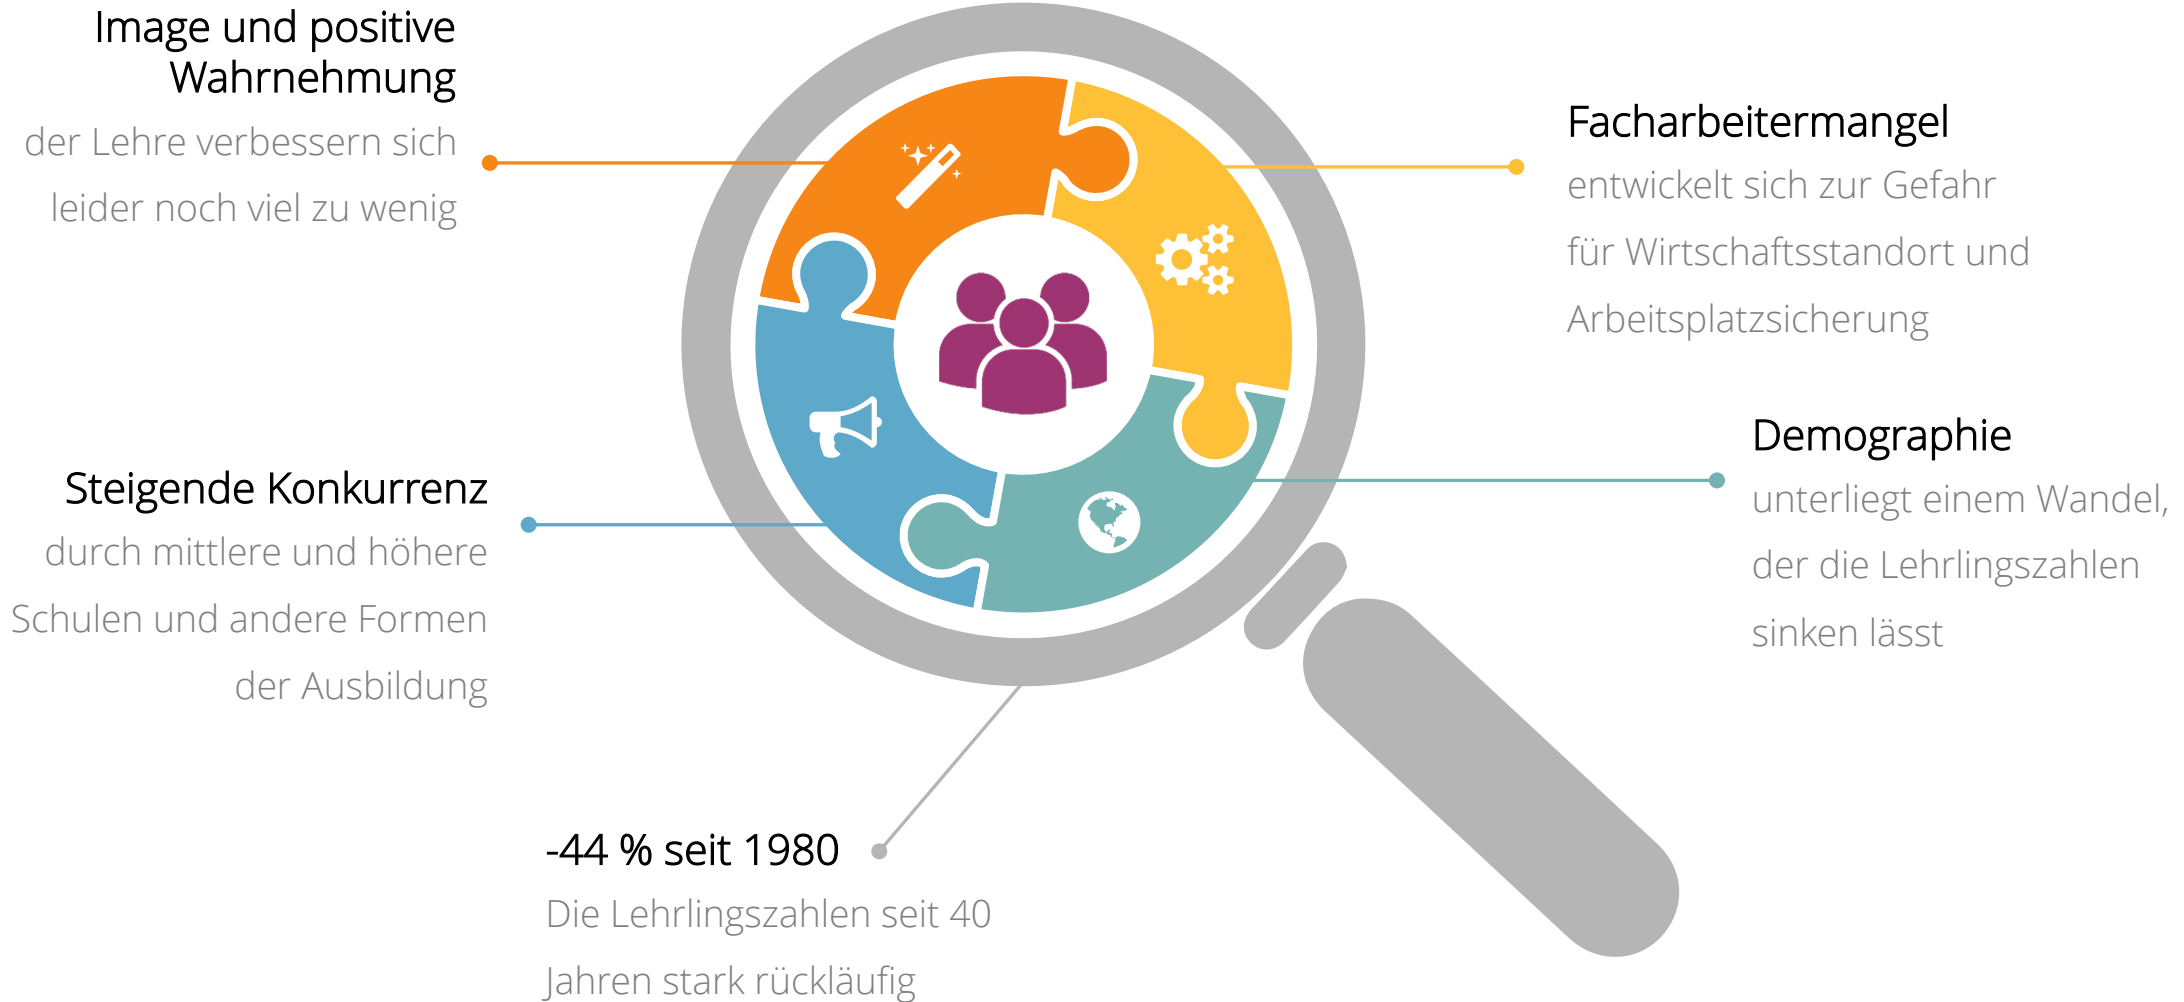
Image und positive Wahrnehmung

der Lehre verbessern sich leider noch viel zu wenig

Facharbeitermangel

entwickelt sich zur Gefahr für Wirtschaftsstandort und Arbeitsplatzsicherung

Demographie

unterliegt einem Wandel, der die Lehrlingszahlen sinken lässt

Steigende Konkurrenz

durch mittlere und höhere Schulen und andere Formen der Ausbildung

-44 % seit 1980

Die Lehrlingszahlen seit 40 Jahren stark rückläufig